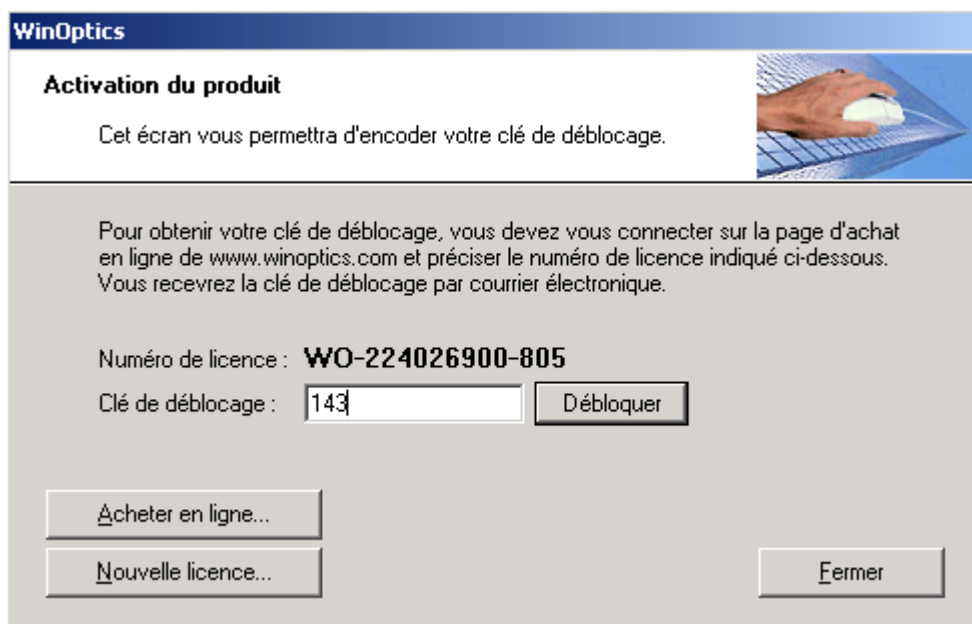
WinOptics

Activation du produit

Cet écran vous permettra d'encoder votre clé de déblocage.

Pour obtenir votre clé de déblocage, vous devez vous connecter sur la page d'achat en ligne de www.winoptics.com et préciser le numéro de licence indiqué ci-dessous. Vous recevrez la clé de déblocage par courrier électronique.

Numéro de licence : WO-224026900-805

Clé de déblocage : 143

Débloquer

Acheter en ligne...

Nouvelle licence...

Fermer